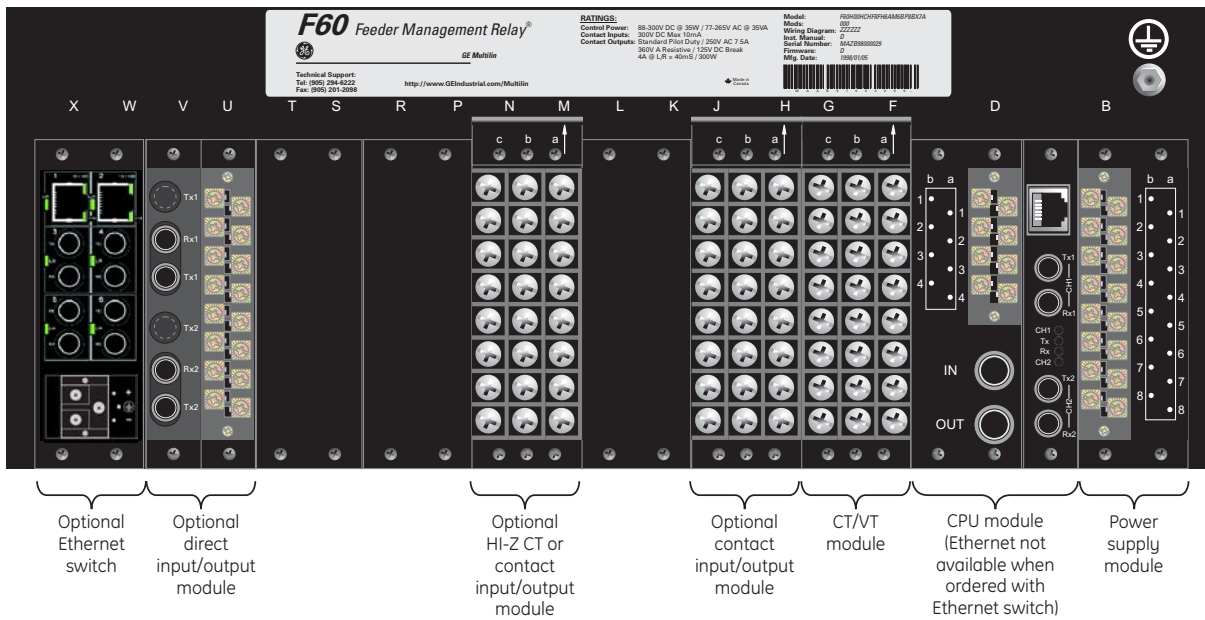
F60 Feeder Management Relay®

GE Multilin

Technical Support:
Tel: (905) 294-6222
Fax: (905) 201-2098

http://www.GEIndustrial.com/Multilin

RATINGS:
Control Power: 88-300V DC @ 35W / 77-265V AC @ 35VA
Contact Inputs: 300V DC Max 10mA
Contact Outputs: Standard Pilot Duty / 250V AC 7.5A
360V A Resistive / 125V DC Break
4A @ L/R = 40mS / 300W

Made in Canada

Model: F60H00HCHF8FH6AM6BP8BX7A
Mods: 000
Wiring Diagram: ZZZZZZ
Inst. Manual: D
Serial Number: MAZB98000029
Firmware: D
Mfg. Date: 1998/01/05

X W V U T S R P N M L K J H G F D B

c b a c b a c b a

Tx1 Rx1 Tx1 Tx2 Rx2 Tx2

b a
1 2 3 4
1 2 3 4

IN
OUT

Tx1 CH1 Rx1
CH1 Tx Rx CH2
Tx2 CH2 Rx2

b a
1 2 3 4 5 6 7 8
1 2 3 4 5 6 7 8

Optional Ethernet switch

Optional direct input/output module

Optional HI-Z CT or contact input/output module

Optional contact input/output module

CT/VT module

CPU module (Ethernet not available when ordered with Ethernet switch)

Power supply module